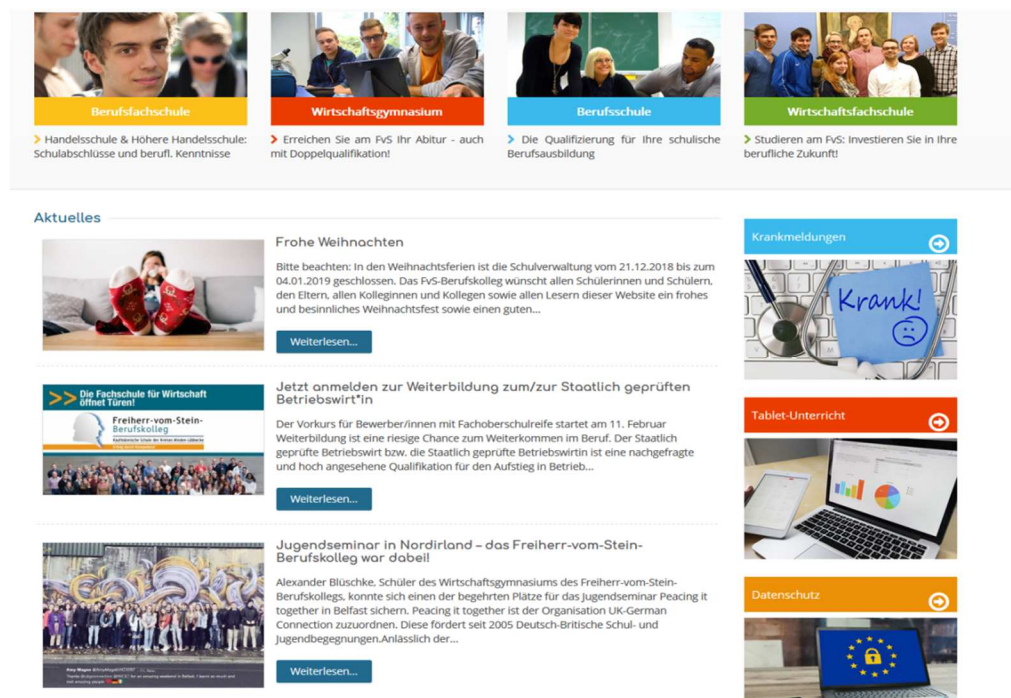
Berufsfachschule

Handelsschule & Höhere Handelsschule: Schulabschlüsse und berufl. Kenntnisse

Wirtschaftsgymnasium

Erreichen Sie am FvS Ihr Abitur - auch mit Doppelqualifikation!

Berufsschule

Die Qualifizierung für Ihre schulische Berufsausbildung

Wirtschaftsfachschule

Studieren am FvS: Investieren Sie in Ihre berufliche Zukunft!

Aktuelles

Frohe Weihnachten

Bitte beachten: In den Weihnachtsferien ist die Schulverwaltung vom 21.12.2018 bis zum 04.01.2019 geschlossen. Das FvS-Berufskolleg wünscht allen Schülerinnen und Schülern, den Eltern, allen Kolleginnen und Kollegen sowie allen Lesern dieser Website ein frohes und besinnliches Weihnachtsfest sowie einen guten...

Weiterlesen...

Die Fachschule für Wirtschaft öffnet Türen!

Freiherr-vom-Stein-Berufskolleg

Jetzt anmelden zur Weiterbildung zum/zur Staatlich geprüften Betriebswirt*in

Der Vorkurs für Bewerber/innen mit Fachoberschulreife startet am 11. Februar Weiterbildung ist eine riesige Chance zum Weiterkommen im Beruf. Der Staatlich geprüfte Betriebswirt bzw. die Staatlich geprüfte Betriebswirtin ist eine nachgefragte und hoch angesehene Qualifikation für den Aufstieg in Betrieb...

Weiterlesen...

Jugendseminar in Nordirland – das Freiherr-vom-Stein-Berufskolleg war dabei!

Alexander Blüschke, Schüler des Wirtschaftsgymnasiums des Freiherr-vom-Stein-Berufskollegs, konnte sich einen der begehrten Plätze für das Jugendseminar Peacing it together in Belfast sichern. Peacing it together ist der Organisation UK-German Connection zuzuordnen. Diese fördert seit 2005 Deutsch-Britische Schul- und Jugendbegegnungen.Anlässlich der...

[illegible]

Weiterlesen...

Krankmeldungen

Krank!

Tablet-Unterricht

Datenschutz